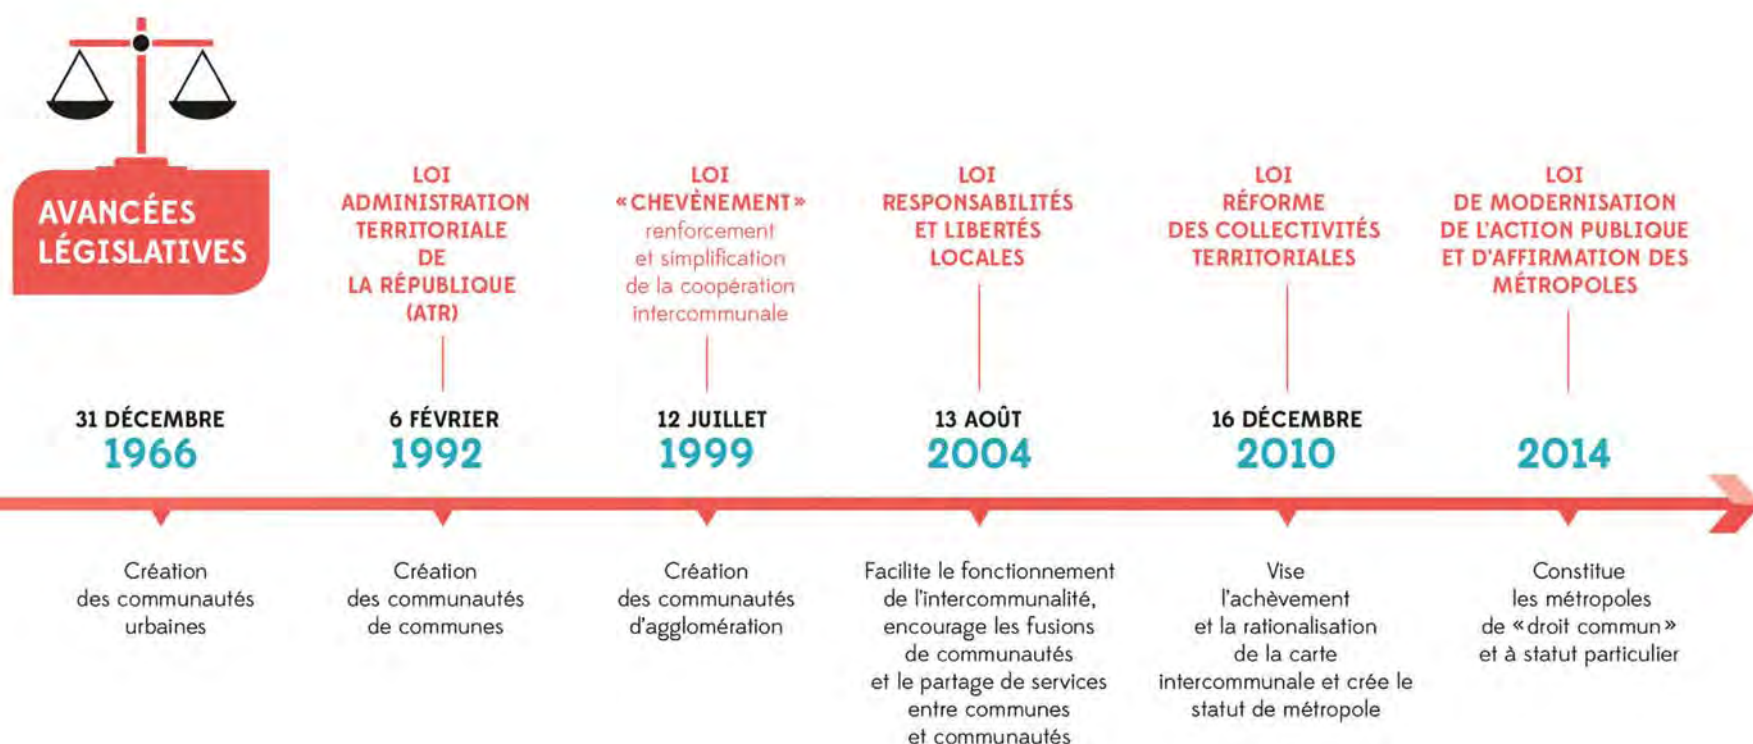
AVANCÉES LÉGISLATIVES

31 DÉCEMBRE
1966

Création des communautés urbaines

LOI ADMINISTRATION TERRITORIALE DE LA RÉPUBLIQUE (ATR)

6 FÉVRIER
1992

Création des communautés de communes

LOI « CHEVÈNEMENT » renforcement et simplification de la coopération intercommunale

12 JUILLET
1999

Création des communautés d'agglomération

LOI RESPONSABILITÉS ET LIBERTÉS LOCALES

13 AOÛT
2004

Facilite le fonctionnement de l'intercommunalité, encourage les fusions de communautés et le partage de services entre communes et communautés

LOI RÉFORME DES COLLECTIVITÉS TERRITORIALES

16 DÉCEMBRE
2010

Vise l'achèvement et la rationalisation de la carte intercommunale et crée le statut de métropole

LOI DE MODERNISATION DE L'ACTION PUBLIQUE ET D'AFFIRMATION DES MÉTROPOLES

2014

Constitue les métropoles de « droit commun » et à statut particulier